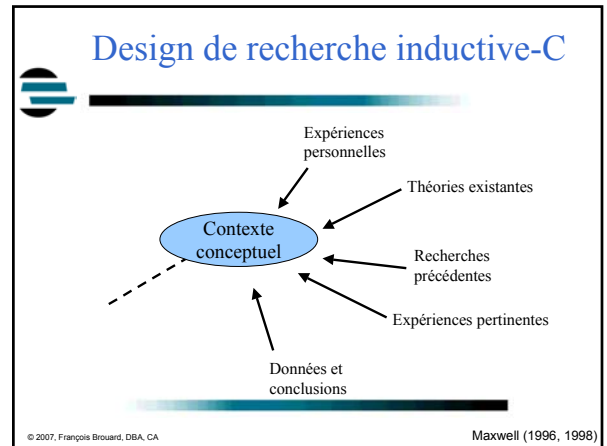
Design de recherche inductive-C

Expériences personnelles

Théories existantes

Contexte conceptuel

Recherches précédentes

Expériences pertinentes

Données et conclusions

© 2007, François Brouard, DBA, CA

Maxwell (1996, 1998)